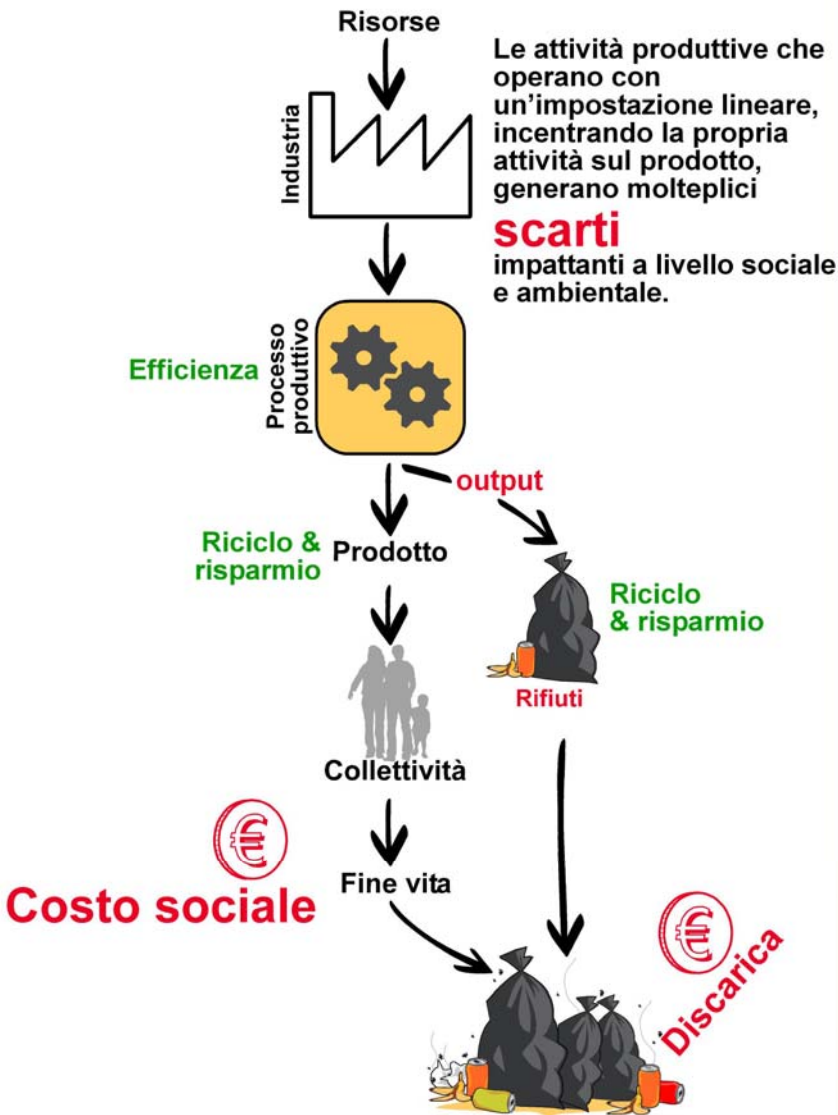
Risorse

Le attività produttive che operano con un'impostazione lineare, incentrando la propria attività sul prodotto, generano molteplici

scarti

impattanti a livello sociale e ambientale.

Industria

Efficienza

Processo produttivo

output

Riciclo & risparmio

Prodotto

Riciclo & risparmio

Rifiuti

Collettività

Costo sociale

Fine vita

Discarica